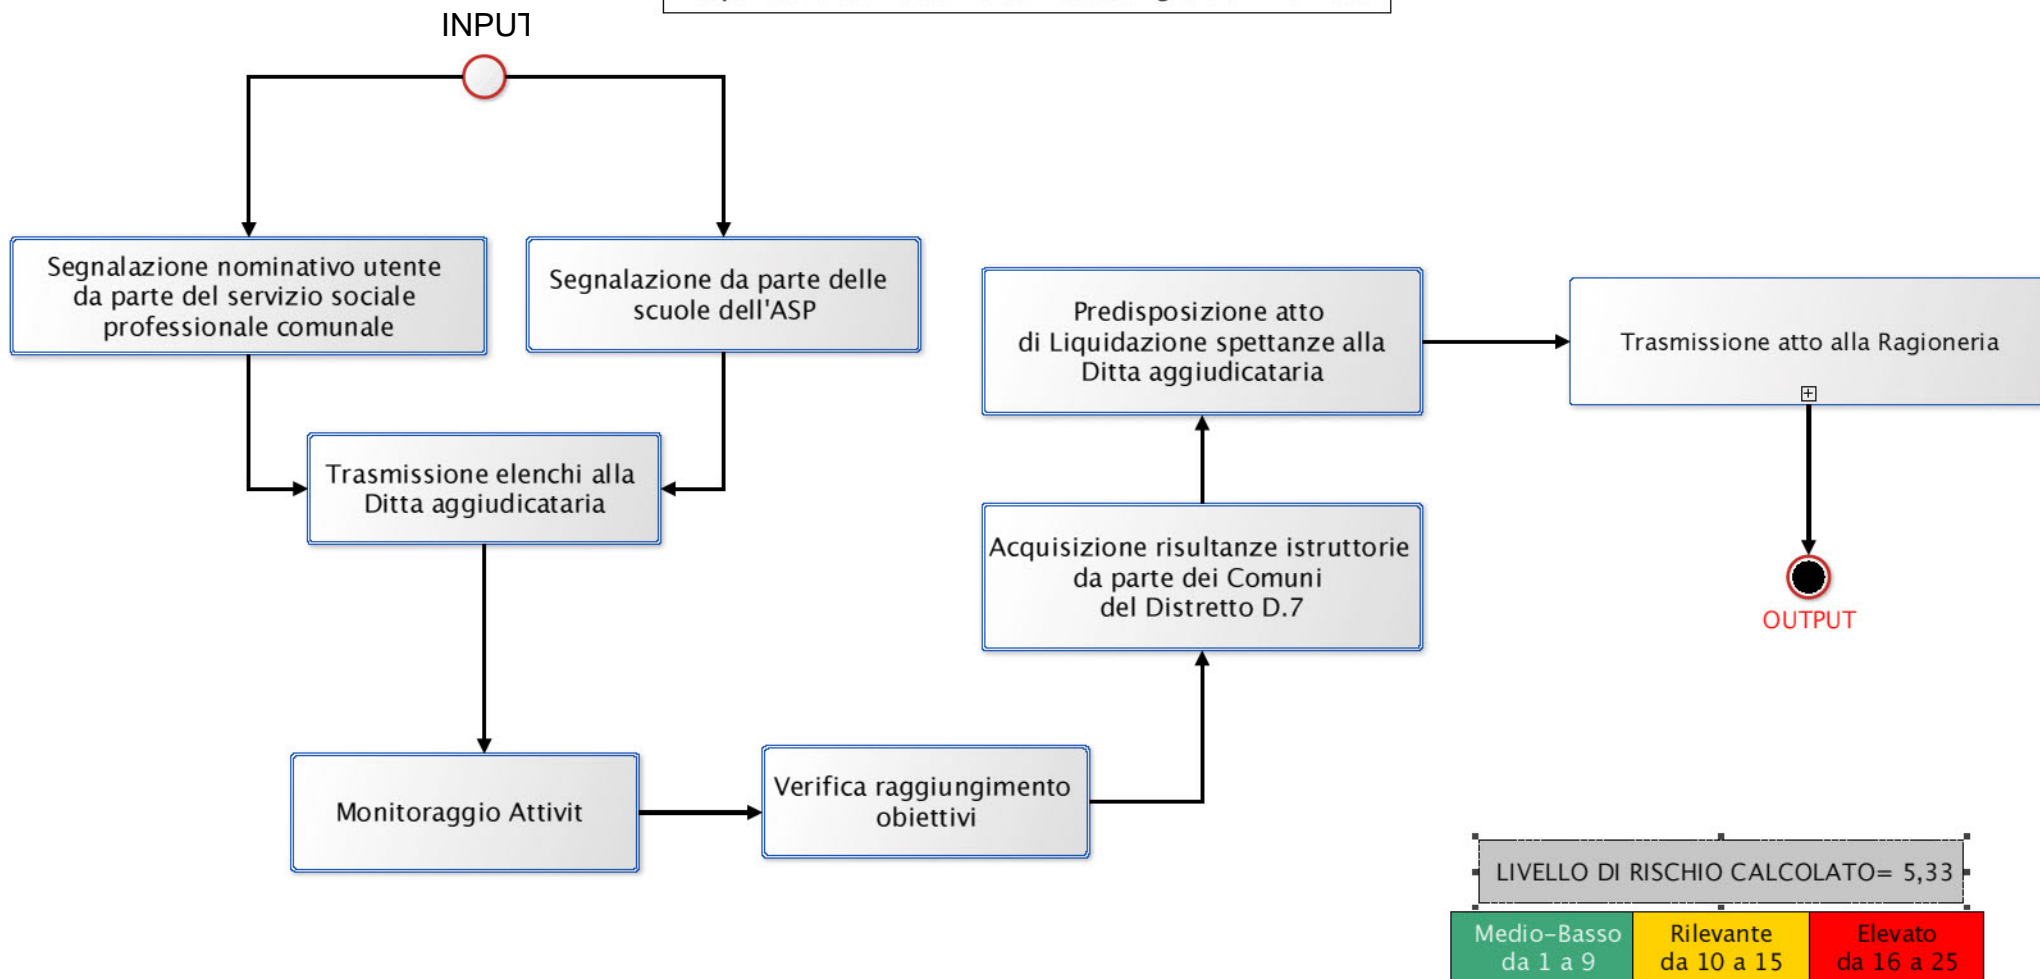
INPUT

Segnalazione nominativo utente da parte del servizio sociale professionale comunale

Segnalazione da parte delle scuole dell'ASP

Trasmissione elenchi alla Ditta aggiudicataria

Monitoraggio Attivit

Verifica raggiungimento obiettivi

Acquisizione risultanze istruttorie da parte dei Comuni del Distretto D.7

Predisposizione atto di Liquidazione spettanze alla Ditta aggiudicataria

Trasmissione atto alla Ragioneria

OUTPUT

LIVELLO DI RISCHIO CALCOLATO= 5,33

| Medio-Basso da 1 a 9 | Rilevante da 10 a 15 | Elevato da 16 a 25 |